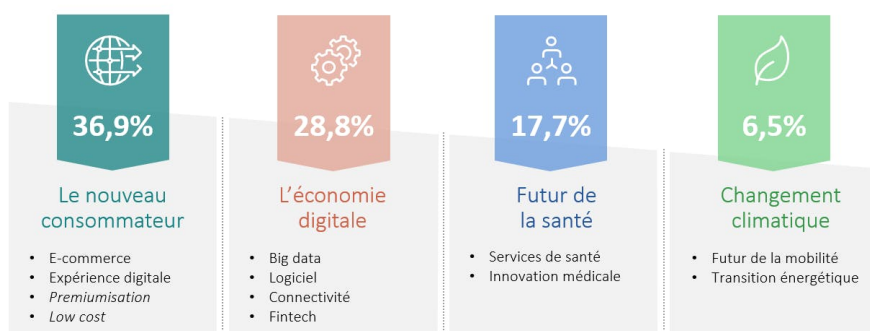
36,9%

Le nouveau consommateur

- E-commerce
- Expérience digitale
- *Premiumisation*
- *Low cost*

28,8%

L'économie digitale

- Big data
- Logiciel
- Connectivité
- Fintech

17,7%

Futur de la santé

- Services de santé
- Innovation médicale

6,5%

Changement climatique

- Futur de la mobilité
- Transition énergétique